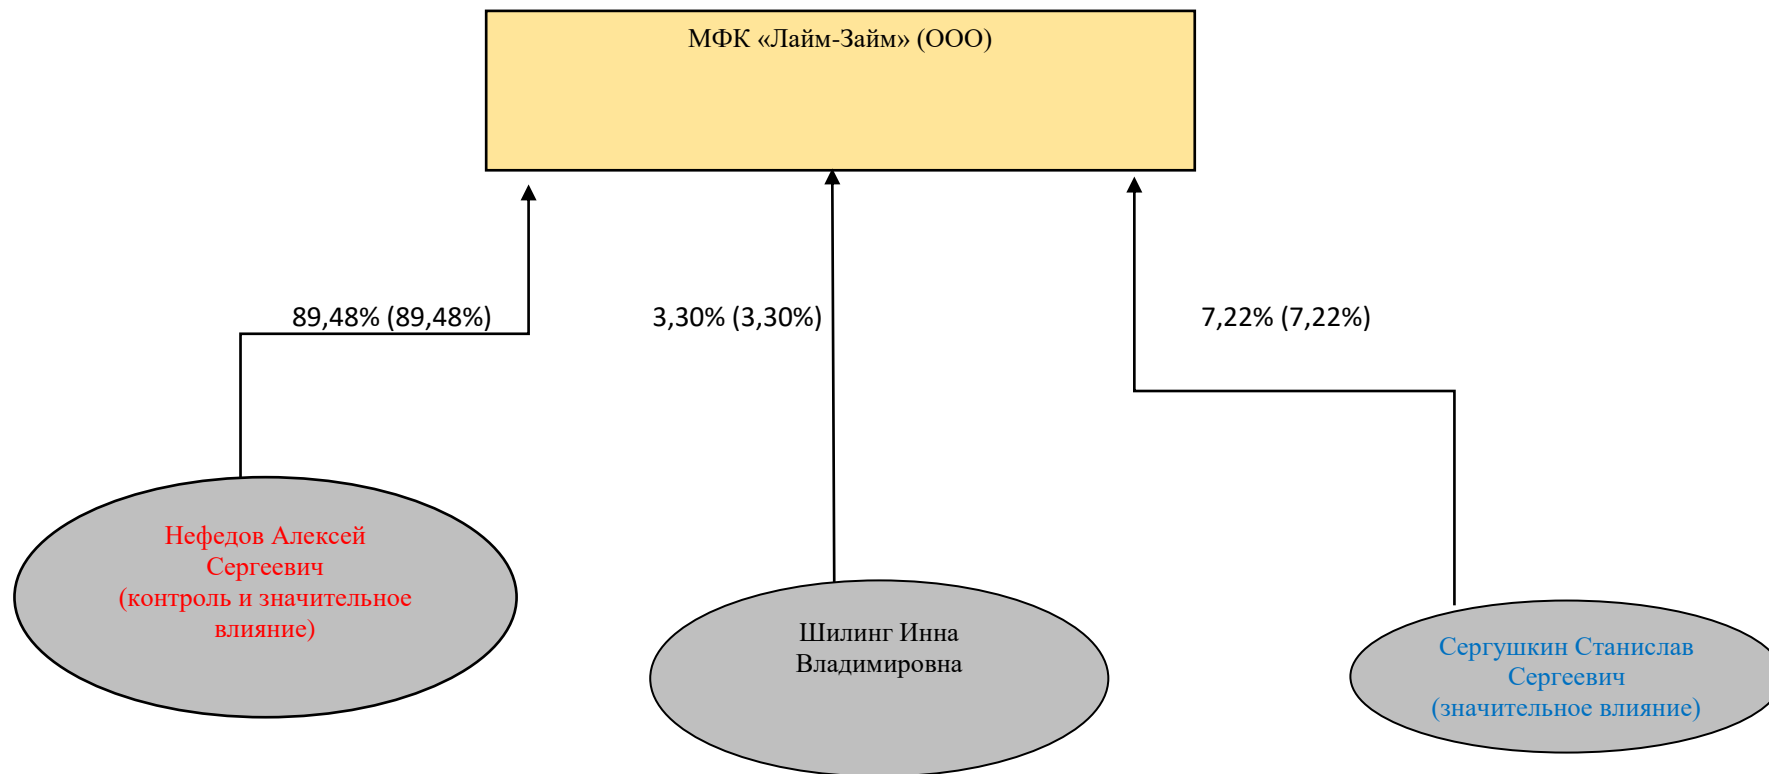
МФК «Лайм-Займ» (ООО)

89,48% (89,48%)

3,30% (3,30%)

7,22% (7,22%)

Нефедов Алексей Сергеевич (контроль и значительное влияние)

Шилинг Инна Владимировна

Сергушкин Станислав Сергеевич (значительное влияние)